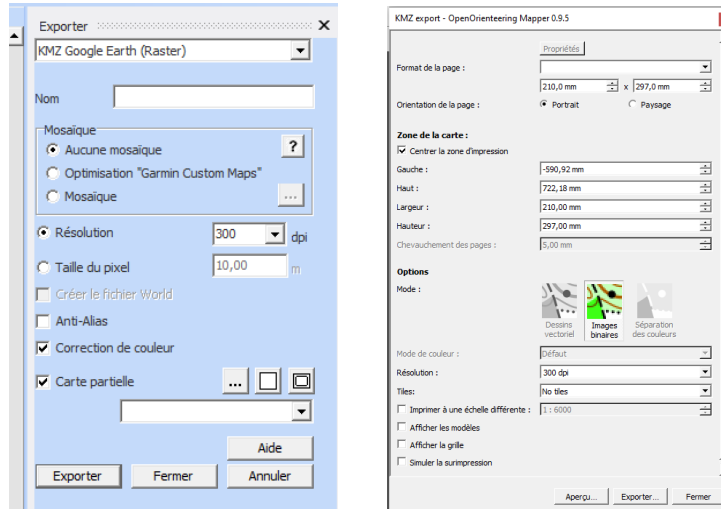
Exporter
KMZ Google Earth (Raster)

Nom

Mosaïque
Aucune mosaïque
Optimisation "Garmin Custom Maps"
Mosaïque
?
...

Résolution 300 dpi
Taille du pixel 10,00 m
Créer le fichier World
Anti-Alias
Correction de couleur
Carte partielle ...

Aide
Exporter Fermer Annuler

KMZ export - OpenOrienteering Mapper 0.9.5

Propriétés
Format de la page :
210,0 mm x 297,0 mm
Orientation de la page : Portrait Paysage

Zone de la carte :
Centrer la zone d'impression
Gauche : -590,92 mm
Haut : 722,18 mm
Largeur : 210,00 mm
Hauteur : 297,00 mm
Chevauchement des pages : 5,00 mm

Options
Mode :
Dessins vectoriel
Images binaires
Séparation des couleurs

Mode de couleur : Défaut
Résolution : 300 dpi
Tiles: No tiles
Imprimer à une échelle différente : 1 : 6000
Afficher les modèles
Afficher la grille
Simuler la surimpression

Aperçu... Exporter... Fermer